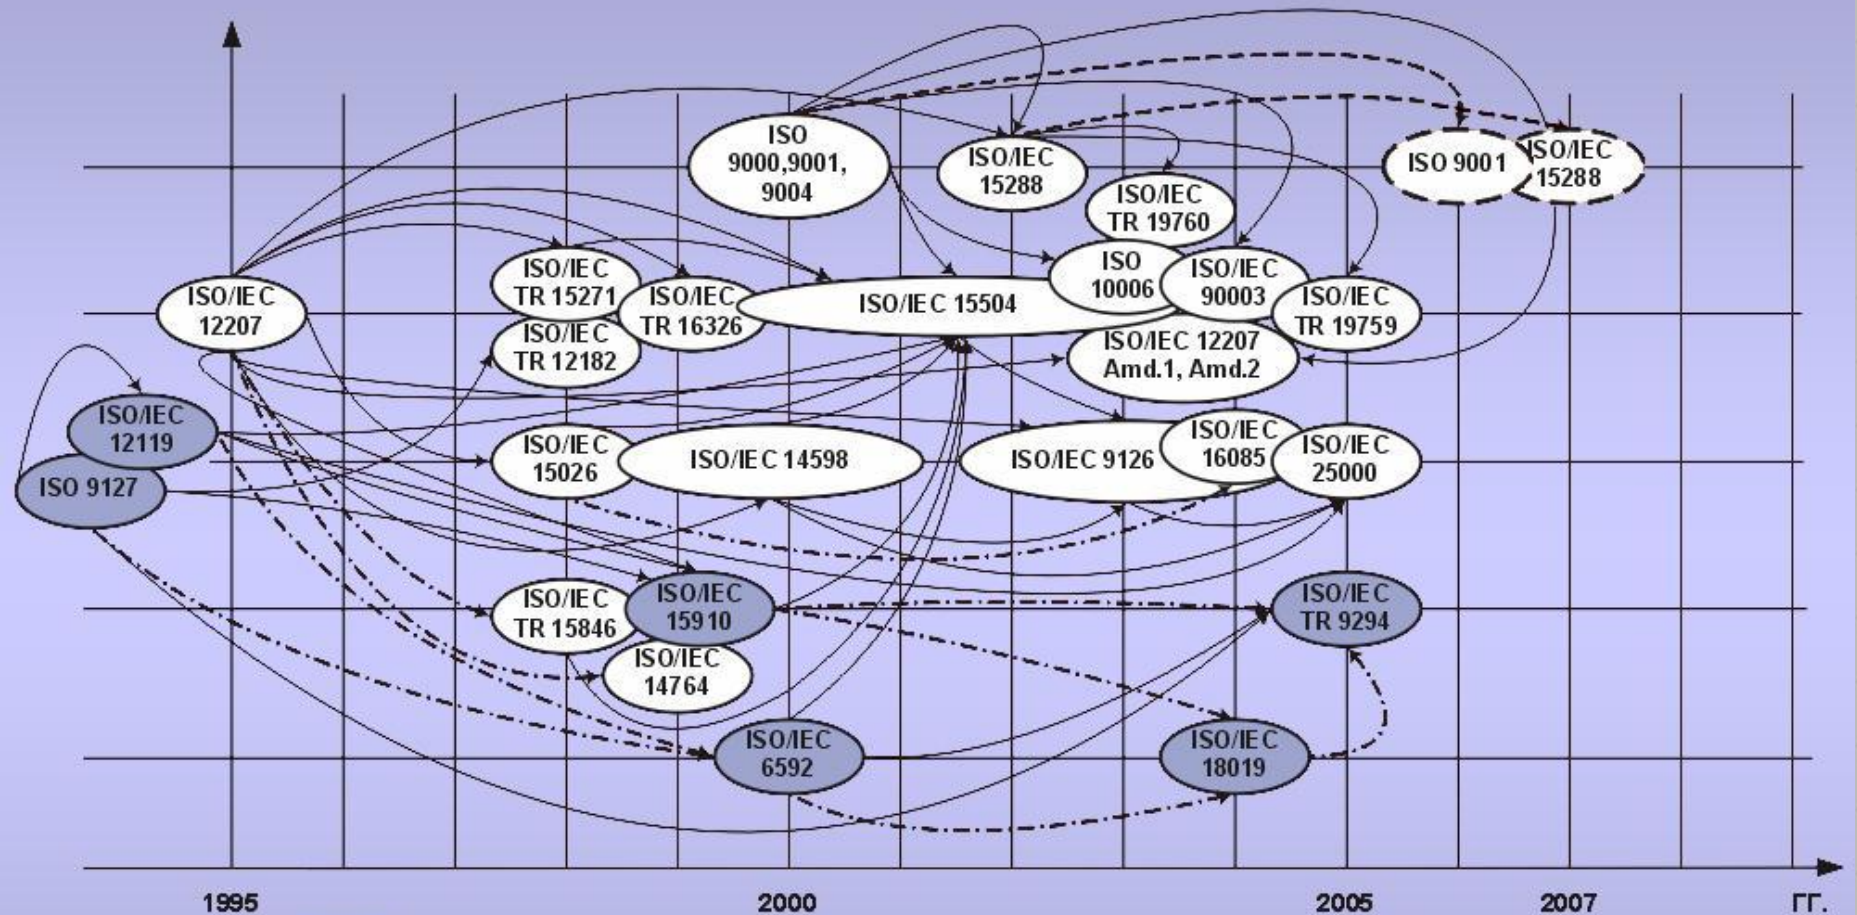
ISO 9000,9001, 9004

ISO/IEC 15288

ISO 9001

ISO/IEC 15288

ISO/IEC TR 19760

ISO/IEC 12207

ISO/IEC TR 15271

ISO/IEC TR 16326

ISO/IEC 15504

ISO 10006

ISO/IEC 90003

ISO/IEC TR 19759

ISO/IEC TR 12182

ISO/IEC 12207 Amd.1, Amd.2

ISO/IEC 12119

ISO 9127

ISO/IEC 15026

ISO/IEC 14598

ISO/IEC 9126

ISO/IEC 16085

ISO/IEC 25000

ISO/IEC TR 15846

ISO/IEC 15910

ISO/IEC 14764

ISO/IEC TR 9294

ISO/IEC 6592

ISO/IEC 18019

1995

2000

2005

2007

ГГ.